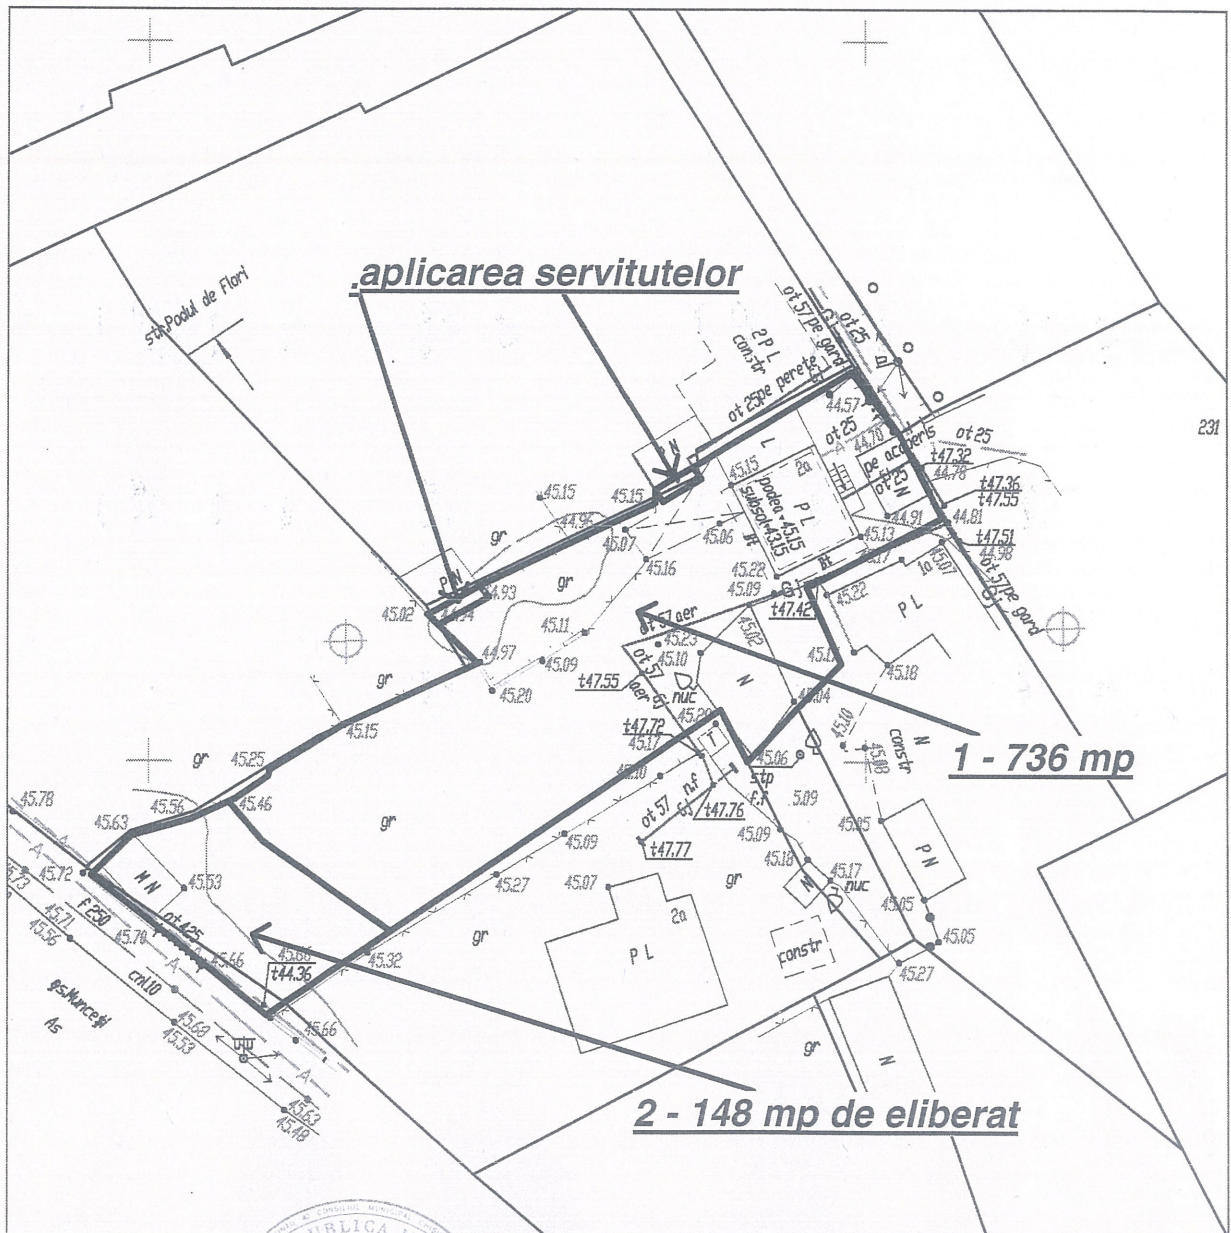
.aplicarea servitutelor

str.Podul de Flori

ot 57 pe gard
ot 25
2 P L
constr
ot 25 pe perete
44.57
ot 25
44.70
pe acoperis
ot 25
t47.32
44.78
ot 23 N
t47.36
t47.55
44.91
44.81
t47.51
44.98
ot 57 pe gard
2a
P L
podea 45.15
subsol 43.15
45.15
45.15
45.15
44.96
45.07
45.06
45.13
45.07
gr
gr
44.93
45.16
45.22
45.09
t47.42
45.22
P L
45.02
44.94
45.11
45.09
ot 57 aer
45.23
45.10
45.02
N
45.14
45.18
44.97
45.20
t47.55
ot 57 aer
nuc
45.14
231
gr
45.15
t47.72
45.17
45.20
T
45.10
45.06
stp
N
constr
45.08
45.25
45.46
gr
45.10
ot 57
t47.76
5.09
45.05
P N
45.78
45.56
45.63
45.09
45.09
t47.77
45.18
45.17
nuc
45.72
M N
45.53
45.27
45.07
gr
2a
N
45.05
45.05
45.71
45.56
f 250
45.70
ot 425
45.66
45.66
t44.36
45.32
gr
P L
constr
45.27
gs.Muncesti
As
cnl.10
45.68
45.53
45.66
gr
N
45.63
45.48

1 - 736 mp

2 - 148 mp de eliberat

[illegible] CONSILIUL MUNICIPAL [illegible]
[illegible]UBLICA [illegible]